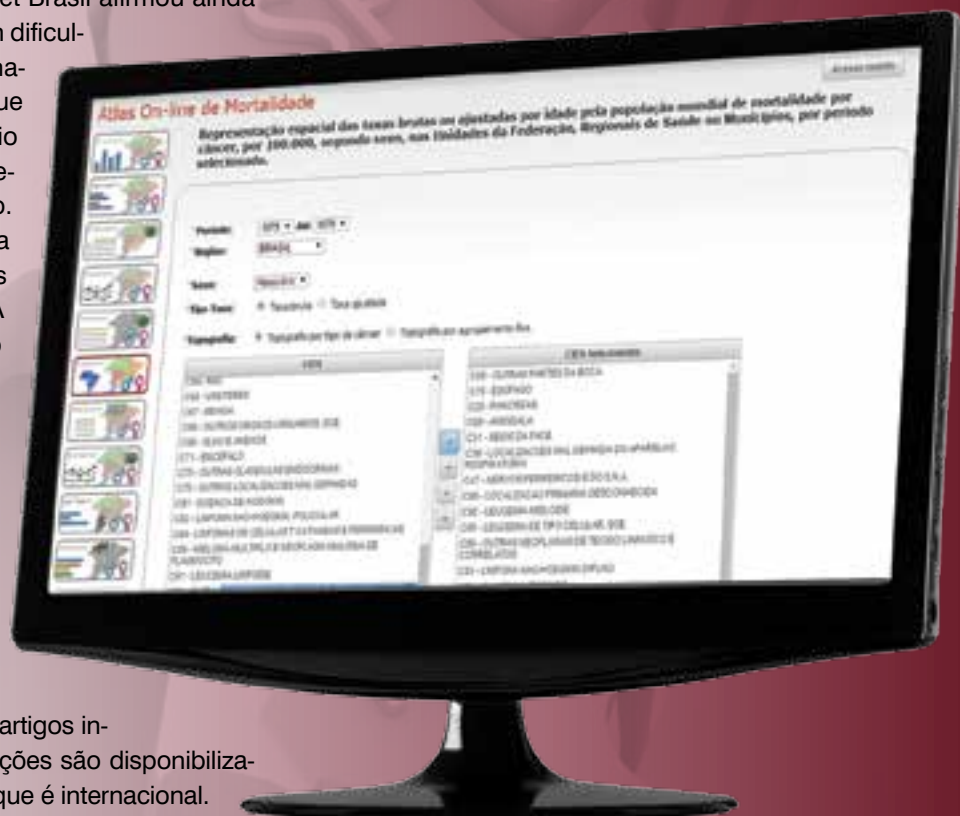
et Brasil afirmou ainda
n dificul-
na-
ue
io
e-
o.
a
s
A

Atlas On-line de Mortalidade

Representação espacial das taxas brutas ou ajustadas por idade pela população mundial de mortalidade por câncer, por 100.000, segundo sexo, nas Unidades da Federação, Regionais de Saúde ou Municípios, por período selecionado.

Período: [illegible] Até: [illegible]
Região: BRASIL
Sexo: Masculino
Tipo Taxa: Taxa bruta Taxa ajustada
Topografia: Topografia por tipo de câncer Topografia por agrupamento

CID
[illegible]

CIDS SELECIONADOS
C00 - OUTRAS PARTES DA BOCA
C15 - ESOFAGO
C25 - PANCREAS
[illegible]

artigos in-
ções são disponibiliza-
que é internacional.